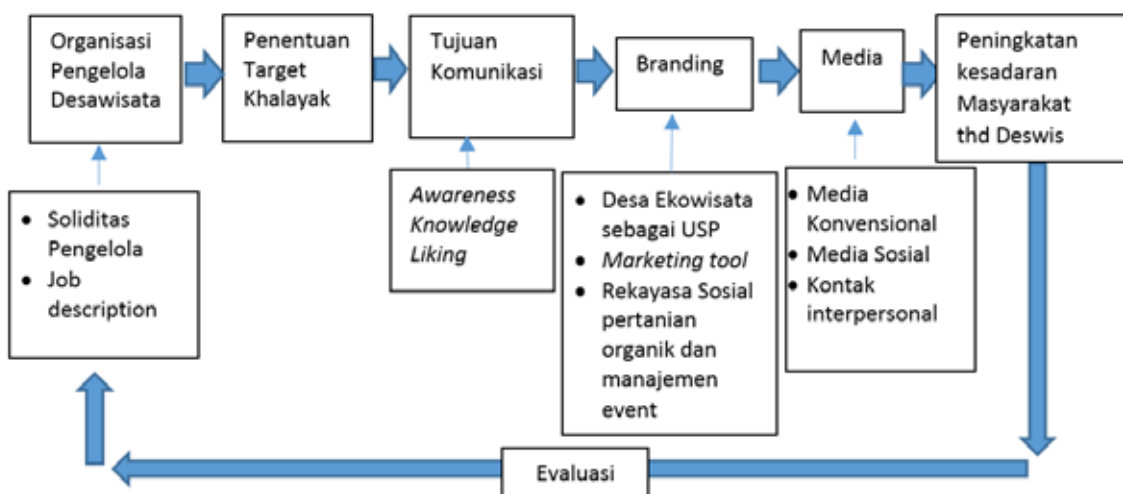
Organisasi Pengelola Desawisata

Penentuan Target Khalayak

Tujuan Komunikasi

Branding

Media

Peningkatan kesadaran Masyarakat thd Deswis

- Soliditas Pengelola
- Job description

Awareness
Knowledge
Liking

- Desa Ekowisata sebagai USP
- Marketing tool
- Rekayasa Sosial pertanian organik dan manajemen event

- Media Konvensional
- Media Sosial
- Kontak interpersonal

Evaluasi